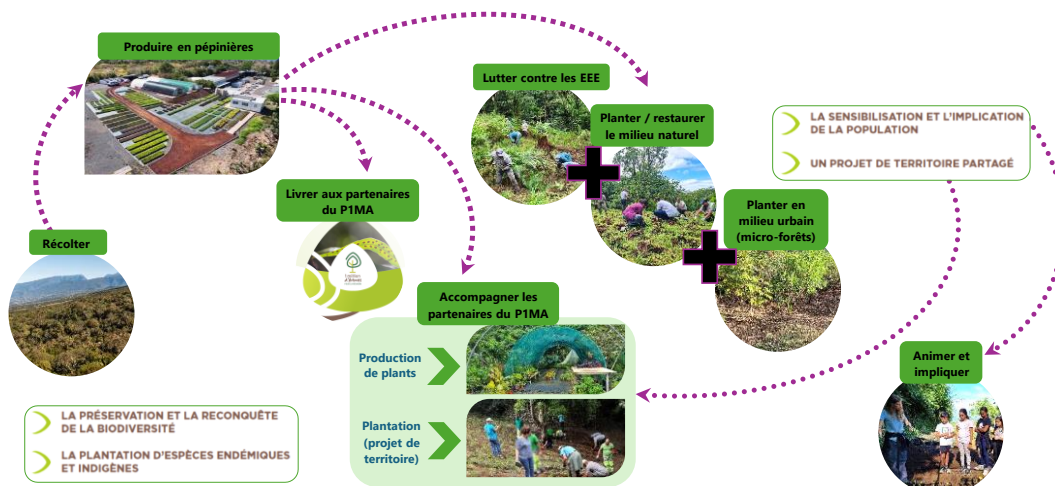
Produire en pépinières

Lutter contre les EEE

Planter / restaurer le milieu naturel

LA SENSIBILISATION ET L'IMPLICATION DE LA POPULATION

UN PROJET DE TERRITOIRE PARTAGÉ

Livrer aux partenaires du P1MA

Planter en milieu urbain (micro-forêts)

Récolter

Accompagner les partenaires du P1MA

Production de plants

Plantation (projet de territoire)

Animer et impliquer

LA PRÉSERVATION ET LA RECONQUÊTE DE LA BIODIVERSITÉ

LA PLANTATION D'ESPÈCES ENDÉMIQUES ET INDIGÈNES